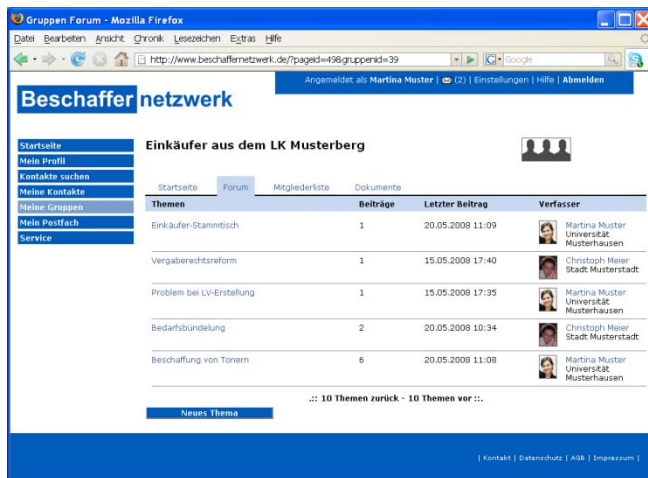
Gruppen Forum - Mozilla Firefox

Datei Bearbeiten Ansicht Chronik Lesezeichen Extras Hilfe

http://www.beschaffernetzwerk.de/?pageid=49&gruppenid=39

Google

Angemeldet als Martina Muster | (2) | Einstellungen | Hilfe | Abmelden

Beschaffer netzwerk

Startseite
Mein Profil
Kontakte suchen
Meine Kontakte
Meine Gruppen
Mein Postfach
Service

Einkäufer aus dem LK Musterberg

Startseite Forum Mitgliederliste Dokumente

| Themen | Beiträge | Letzter Beitrag | Verfasser |
|---|---|---|---|
| Einkäufer-Stammtisch | 1 | 20.05.2008 11:09 | Martina Muster Universität Musterhausen |
| Vergaberechtsreform | 1 | 15.05.2008 17:40 | Christoph Meier Stadt Musterstadt |
| Problem bei LV-Erstellung | 1 | 15.05.2008 17:35 | Martina Muster Universität Musterhausen |
| Bedarfsbündelung | 2 | 20.05.2008 10:34 | Christoph Meier Stadt Musterstadt |
| Beschaffung von Tonern | 6 | 20.05.2008 11:08 | Martina Muster Universität Musterhausen |

.:: 10 Themen zurück - 10 Themen vor ::.

Neues Thema

| Kontakt | Datenschutz | AGB | Impressum |